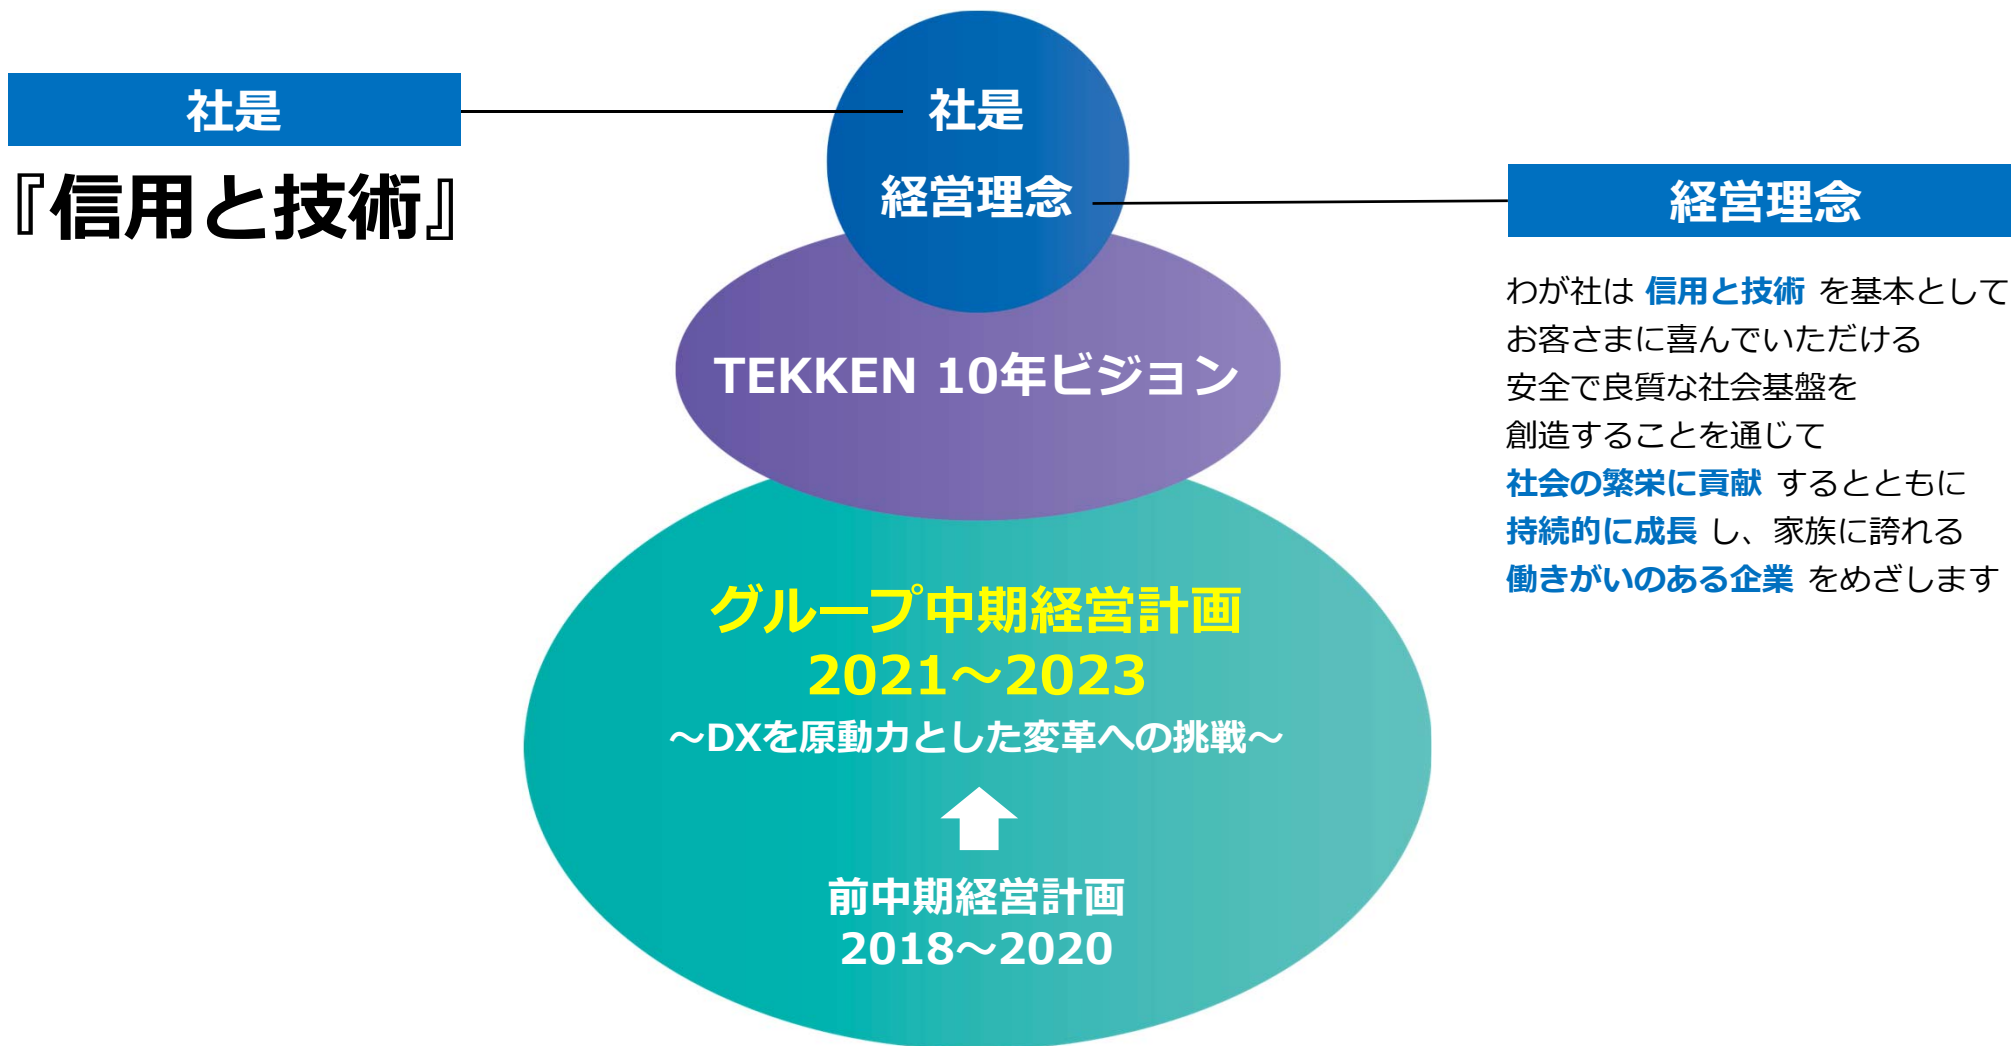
社是

『信用と技術』

社是

経営理念

経営理念

わが社は 信用と技術 を基本として
お客さまに喜んでいただける
安全で良質な社会基盤を
創造することを通じて
社会の繁栄に貢献 するとともに
持続的に成長 し、家族に誇れる
働きがいのある企業 をめざします

TEKKEN 10年ビジョン

グループ中期経営計画
2021～2023
～DXを原動力とした変革への挑戦～

前中期経営計画
2018～2020